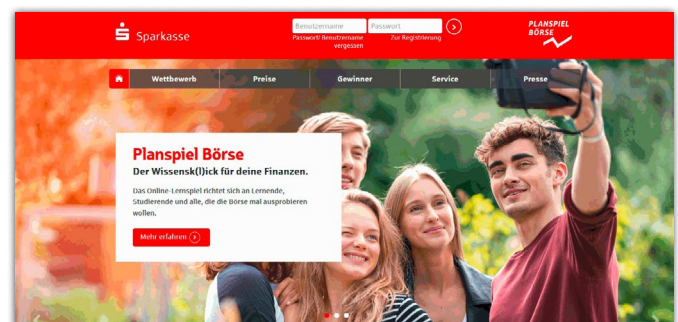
Sparkasse

Benutzername
Passwort

Passwort/ Benutzername vergessen
Zur Registrierung

PLANSPIEL BÖRSE

Wettbewerb
Preise
Gewinner
Service
Presse

Planspiel Börse

Der Wissensk(l)ick für deine Finanzen.

Das Online-Lernspiel richtet sich an Lernende, Studierende und alle, die die Börse mal ausprobieren wollen.

Mehr erfahren